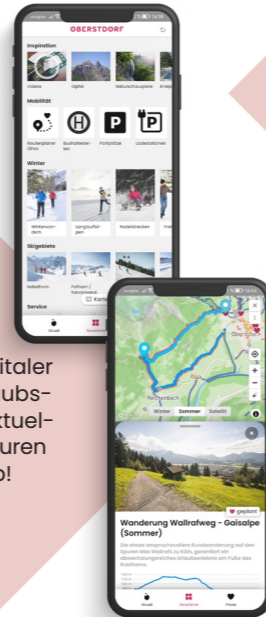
OBERSTDORF

Inspiration

Videos

Digital

Naturschauspiele

Mobilität

Routenplaner Öffis

Bushaltestellen

Parkplätze

Ladestationen

Winter

Winterwandern

Langlaufloipen

Rodelstrecken

Skigebiete

Fellhorn / Kanzelwand

Service

Karte

Aktuell

Entdecken

itaier
ubs-
ktuel-
uren
p!

Winter

Sommer

Satellit

Reichenbach

geplant

Wanderung Wallrafweg - Gaisalpe (Sommer)

Aktuell

Entdecken

Planen